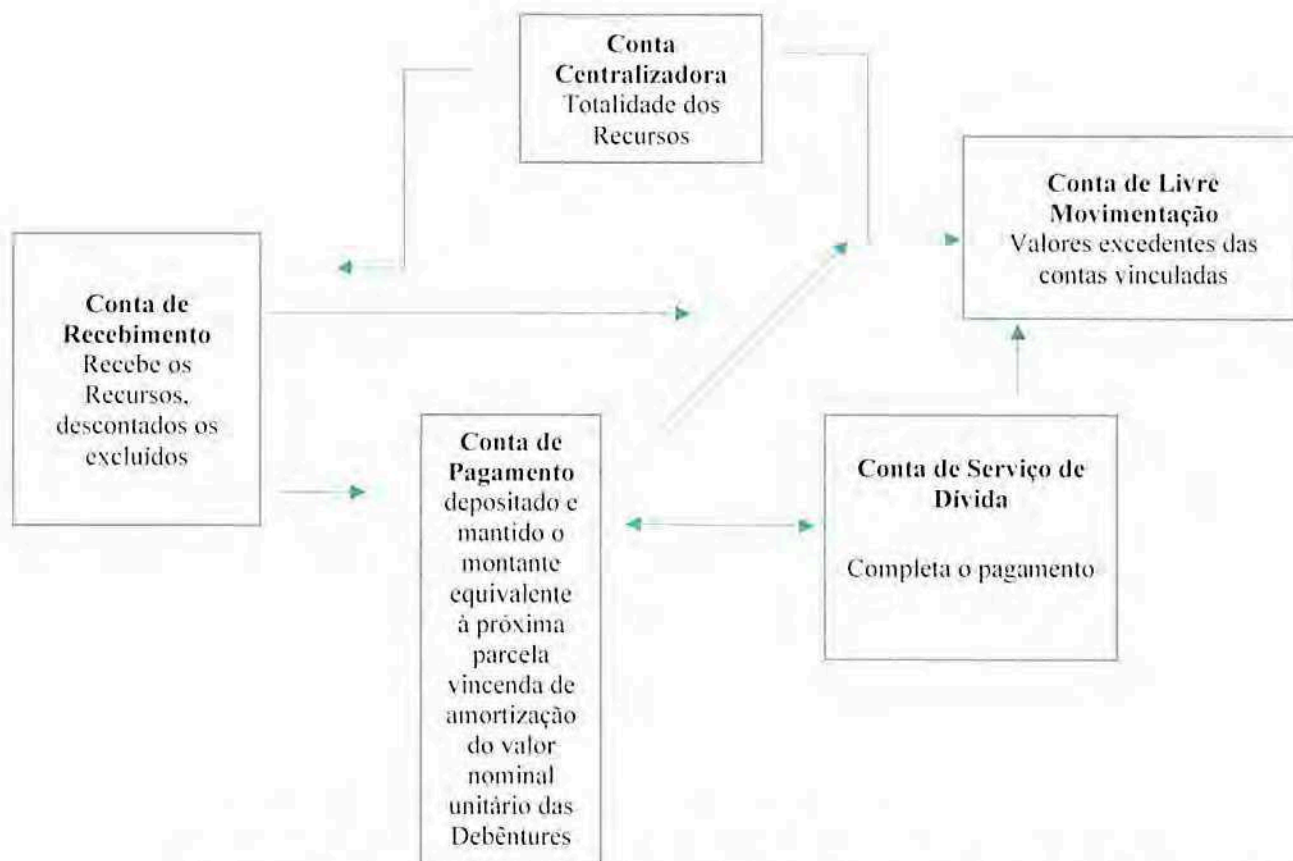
Conta Centralizadora
Totalidade dos Recursos

Conta de Livre Movimentação
Valores excedentes das contas vinculadas

Conta de Recebimento
Recebe os Recursos, descontados os excluidos

Conta de Pagamento
depositado e mantido o montante equivalente à próxima parcela vincenda de amortização do valor nominal unitário das Debêntures

Conta de Serviço de Dívida

Completa o pagamento